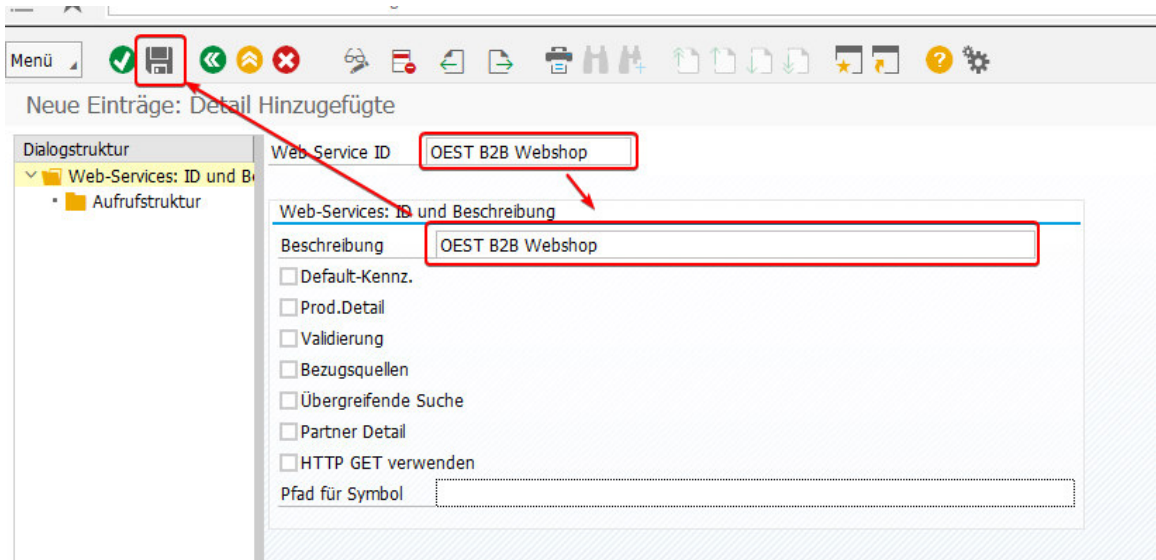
Menü

Neue Einträge: Detail Hinzugefügte

Dialogstruktur
Web-Services: ID und Be
Aufrufstruktur

Web Service ID OEST B2B Webshop

Web-Services: ID und Beschreibung
Beschreibung OEST B2B Webshop
Default-Kennz.
Prod.Detail
Validierung
Bezugsquellen
Übergreifende Suche
Partner Detail
HTTP GET verwenden
Pfad für Symbol